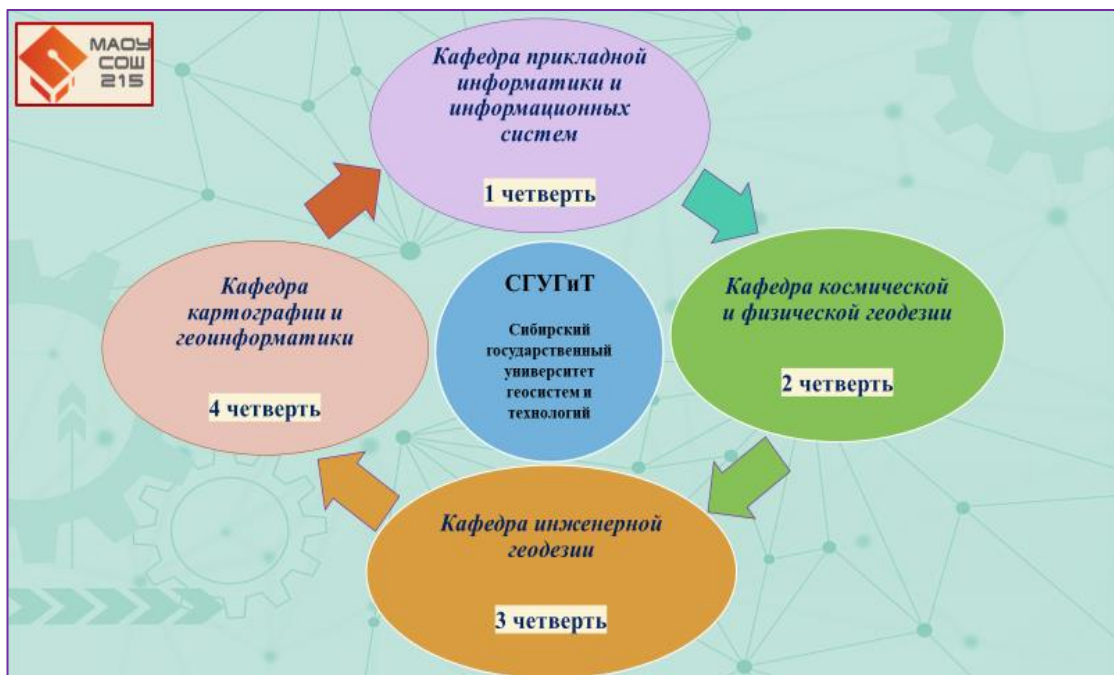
МАОУ СОШ 215

Кафедра прикладной информатики и информационных систем

1 четверть

Кафедра космической и физической геодезии

2 четверть

СГУГиТ

Сибирский государственный университет геосистем и технологий

Кафедра картографии и геоинформатики

4 четверть

Кафедра инженерной геодезии

3 четверть